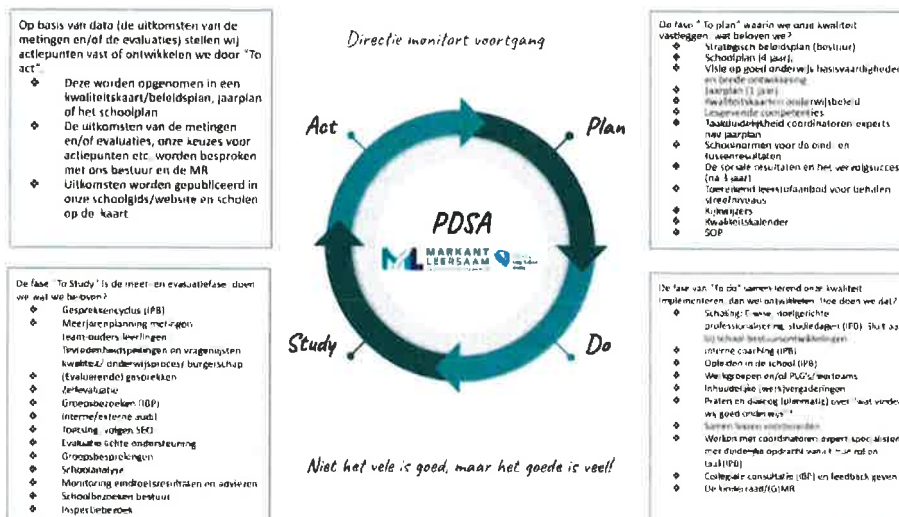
Op basis van data (de uitkomsten van de metingen en/of de evaluaties) stellen wij actiepunten vast of ontwikkelen wij door "To act".

- Deze worden opgenomen in een kwaliteitskaart/beleidsplan, jaarplan of het schoolplan
- De uitkomsten van de metingen en/of evaluaties, onze keuzes voor actiepunten etc. worden besproken met ons bestuur en de MR
- Uitkomsten worden gepubliceerd in onze schoolgids/website en scholen op de kaart

Directie monitort voortgang

Act

Plan

PDSA

MARKANT LEERSAAM

Study

Do

Niet het vele is goed, maar het goede is veel!

De fase "To plan" waarin we onze kwaliteit vastleggen, wat beloven we?

- Strategisch beleidsplan (bestuur)
- Schoolplan (4 jaar)
- Visie op goed onderwijs basisvaardigheden en brede ontwikkeling
- Jaarplan (1 jaar)
- Kwaliteitskaarten onderwijsbeleid
- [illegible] competenties
- Taakduidelijkheid coordinatoren experts naar jaarplan
- Schoolnormen voor de eind- en tussenresultaten
- De sociale resultaten en het vervolgsucces (na 3 jaar)
- Toereikend leerstofaanbod voor behalen streefniveaus
- Kijkwijzers
- Kwaliteitskalender
- SOP

De fase "To Study" is de meet- en evaluatiefase: doen we wat we beloven?

- Gesprekkencyclus (IPB)
- Meerjarenplanning met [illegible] team-ouders-leerlingen
- Tevredenheidspeilingen en vragenlijsten kwaliteit onderwijsproces burgerschap
- (Evaluerende) gesprekken
- Zelfevaluatie
- Groepsbezoeken (IBP)
- Interne/externe audit
- Toetsing volgen SEO
- Evaluatie lichte ondersteuning
- Groepsbesprekingen
- Schoolanalyse
- Monitoring eindtoetsresultaten en adviezen
- Schoolbezoeken bestuur
- Inspectiebezoek

De fase van "To do" samen lerend onze kwaliteit implementeren, dan wel ontwikkelen. Hoe doen we dat?

- Scholing: Eigen, doelgerichte professionalisering, studiedagen (IPD), Stuit aan bij school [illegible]
- Interne coaching (IPB)
- Opleiden in de school (IPB)
- Werkgroepen en/of PLG's/teams
- Inhoudelijke (werk)vergaderingen
- Praten en dialoog (planmatig) over "wat verdelen wij goed onderwijs"
- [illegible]
- Werken met coordinatoren expert specialisten met duidelijke opdracht van uit hun rol en taak (IPD)
- Collegiale consultatie (IBP) en feedback geven
- De kinderraad/(G)MR